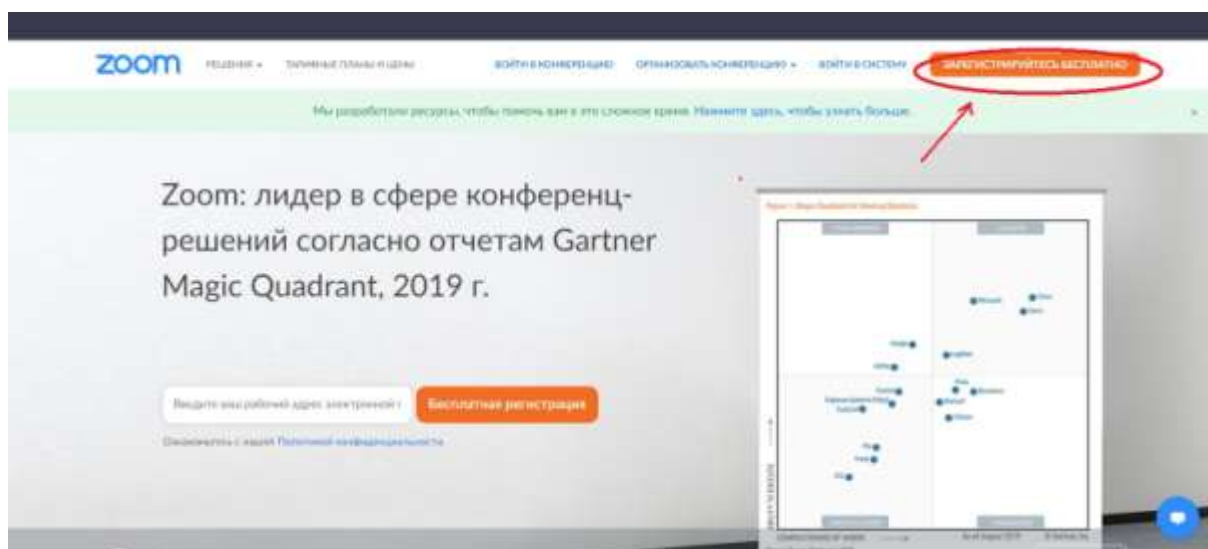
zoom РЕШЕНИЯ ▾ ТАРИФНЫЕ ПЛАНЫ И ЦЕНЫ ВОЙТИ В КОНФЕРЕНЦИЮ ОРГАНИЗОВАТЬ КОНФЕРЕНЦИЮ ▾ ВОЙТИ В СИСТЕМУ ЗАРЕГИСТРИРУЙТЕСЬ БЕСПЛАТНО

Мы разработали ресурсы, чтобы помочь вам в это сложное время. Нажмите здесь, чтобы узнать больше. ×

Zoom: лидер в сфере конференц-решений согласно отчетам Gartner Magic Quadrant, 2019 г.

Введите ваш рабочий адрес электронной | Бесплатная регистрация

Ознакомьтесь с нашей Политикой конфиденциальности

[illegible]